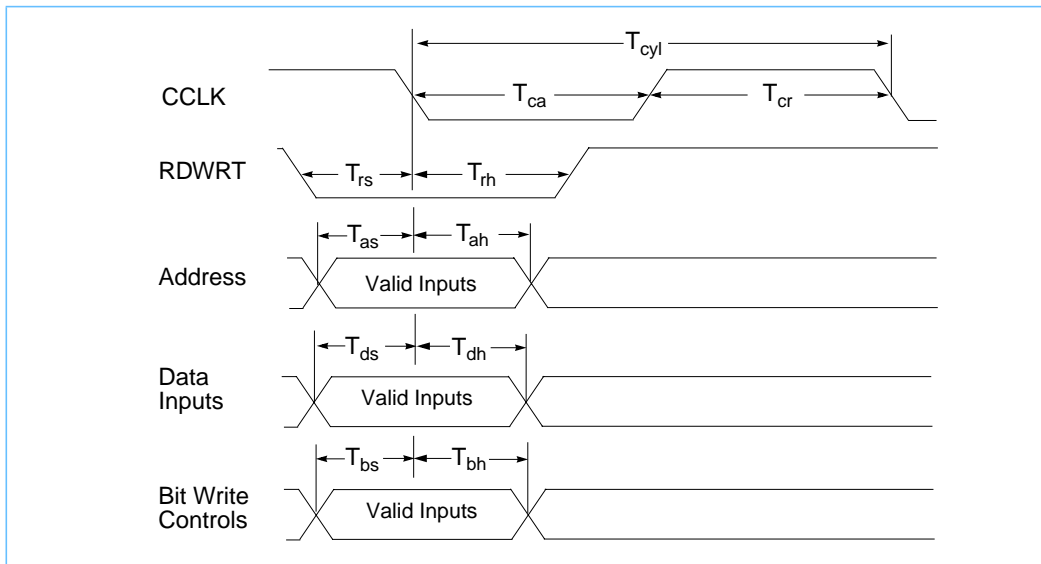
$T_{cyl}$

CCLK

$T_{ca}$

$T_{cr}$

RDWRT

$T_{rs}$

$T_{rh}$

$T_{as}$

$T_{ah}$

Address

Valid Inputs

$T_{ds}$

$T_{dh}$

Data Inputs

Valid Inputs

$T_{bs}$

$T_{bh}$

Bit Write Controls

Valid Inputs